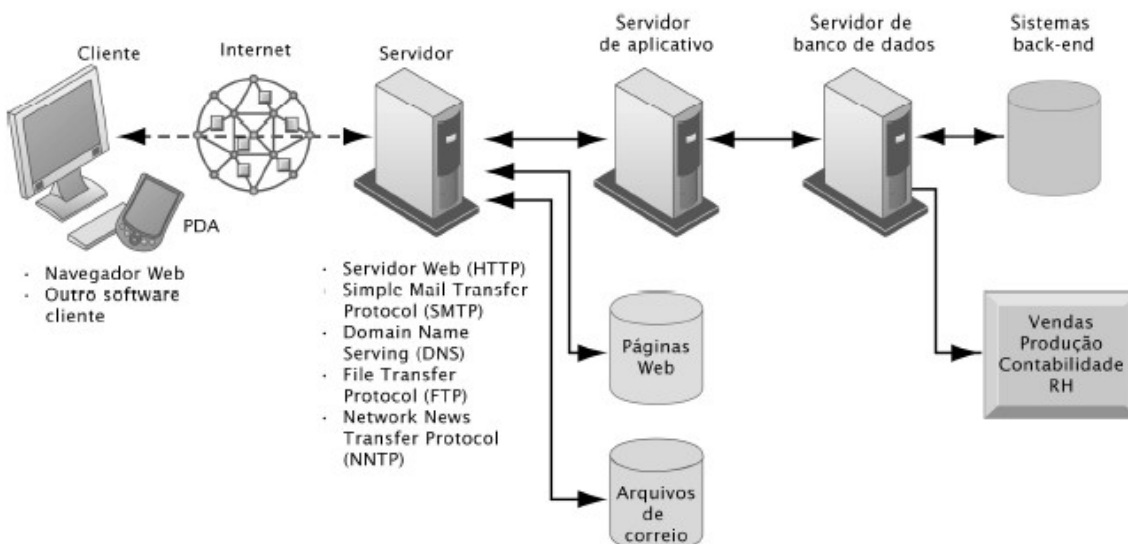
Cliente

Internet

Servidor

Servidor de aplicativo

Servidor de banco de dados

Sistemas back-end

PDA

- Navegador Web
- Outro software cliente

- Servidor Web (HTTP)
- Simple Mail Transfer Protocol (SMTP)
- Domain Name Serving (DNS)
- File Transfer Protocol (FTP)
- Network News Transfer Protocol (NNTP)

Páginas Web

Arquivos de correio

Vendas
Produção
Contabilidade
RH